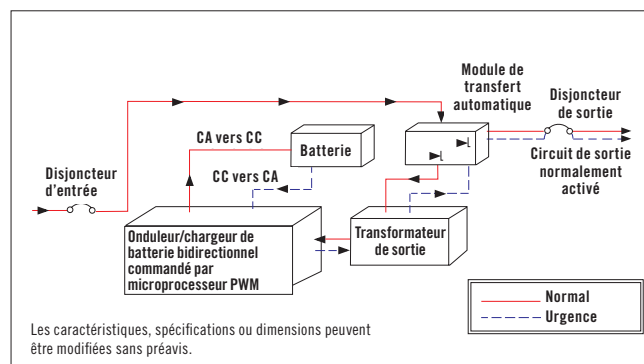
Module de transfert automatique

Disjoncteur de sortie

CA vers CC

Batterie

Disjoncteur d'entrée

CC vers CA

Circuit de sortie normalement activé

Onduleur/chargeur de batterie bidirectionnel commandé par microprocesseur PWM

Transformateur de sortie

Normal
Urgence

Les caractéristiques, spécifications ou dimensions peuvent être modifiées sans préavis.